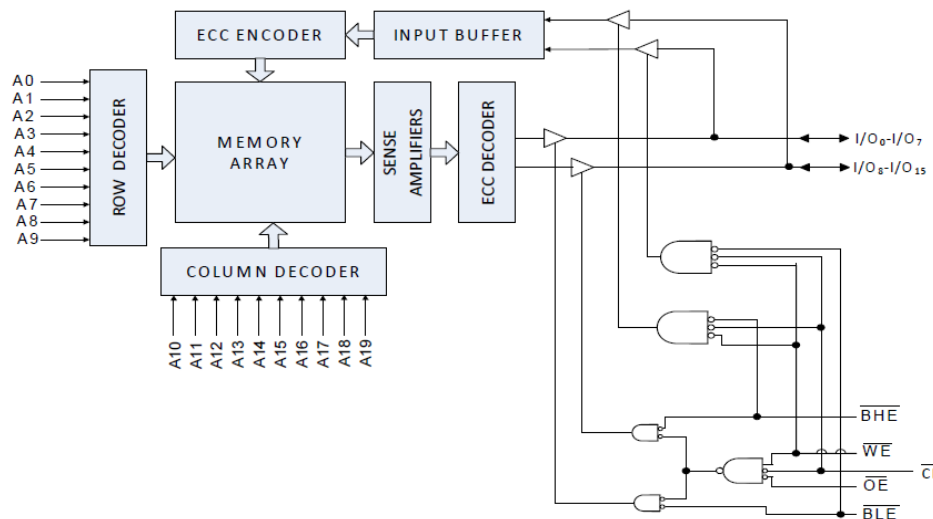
ECC ENCODER

INPUT BUFFER

A0
A1
A2
A3
A4
A5
A6
A7
A8
A9

ROW DECODER

MEMORY ARRAY

SENSE AMPLIFIERS

ECC DECODER

$I/O_0$-$I/O_7$

$I/O_8$-$I/O_{15}$

COLUMN DECODER

A10
A11
A12
A13
A14
A15
A16
A17
A18
A19

$\overline{BHE}$

$\overline{WE}$

$\overline{CE}$

$\overline{OE}$

$\overline{BLE}$